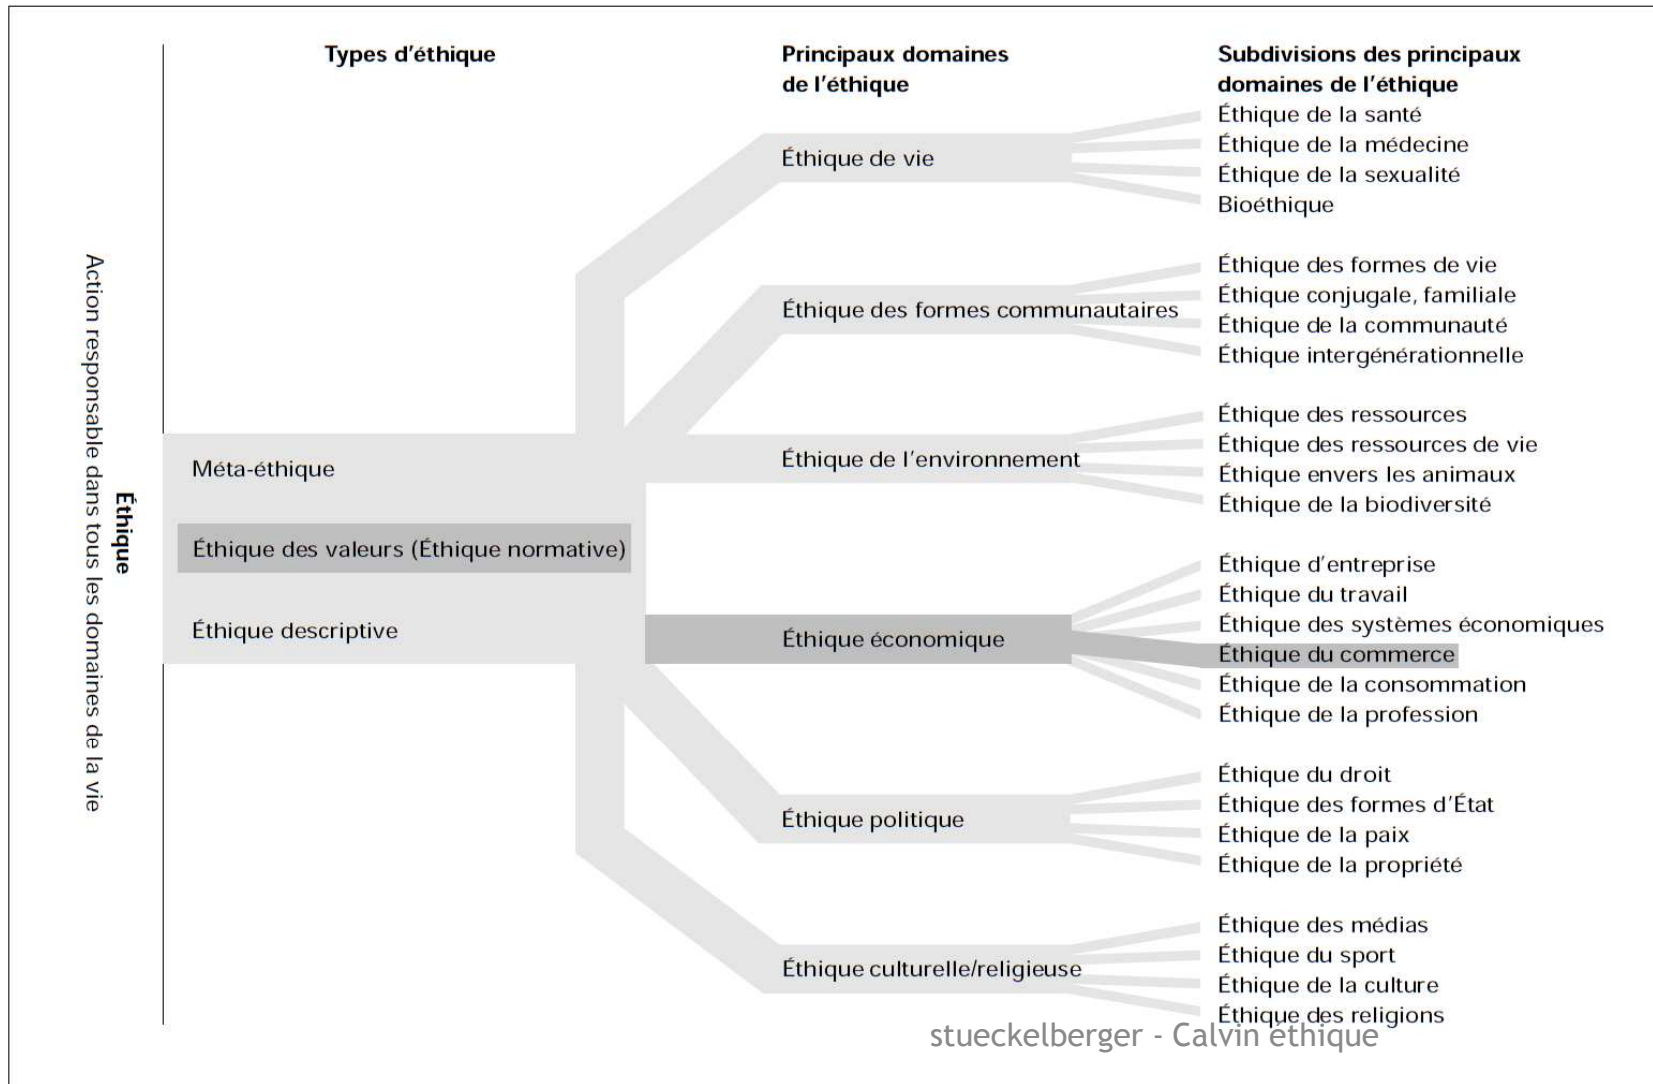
Éthique
Action responsable dans tous les domaines de la vie

Types d'éthique

Méta-éthique
Éthique des valeurs (Éthique normative)
Éthique descriptive

Principaux domaines de l'éthique

Éthique de vie
Éthique des formes communautaires
Éthique de l'environnement
Éthique économique
Éthique politique
Éthique culturelle/religieuse

Subdivisions des principaux domaines de l'éthique

Éthique de la santé
Éthique de la médecine
Éthique de la sexualité
Bioéthique

Éthique des formes de vie
Éthique conjugale, familiale
Éthique de la communauté
Éthique intergénérationnelle

Éthique des ressources
Éthique des ressources de vie
Éthique envers les animaux
Éthique de la biodiversité

Éthique d'entreprise
Éthique du travail
Éthique des systèmes économiques
Éthique du commerce
Éthique de la consommation
Éthique de la profession

Éthique du droit
Éthique des formes d'État
Éthique de la paix
Éthique de la propriété

Éthique des médias
Éthique du sport
Éthique de la culture
Éthique des religions

stueckelberger - Calvin éthique